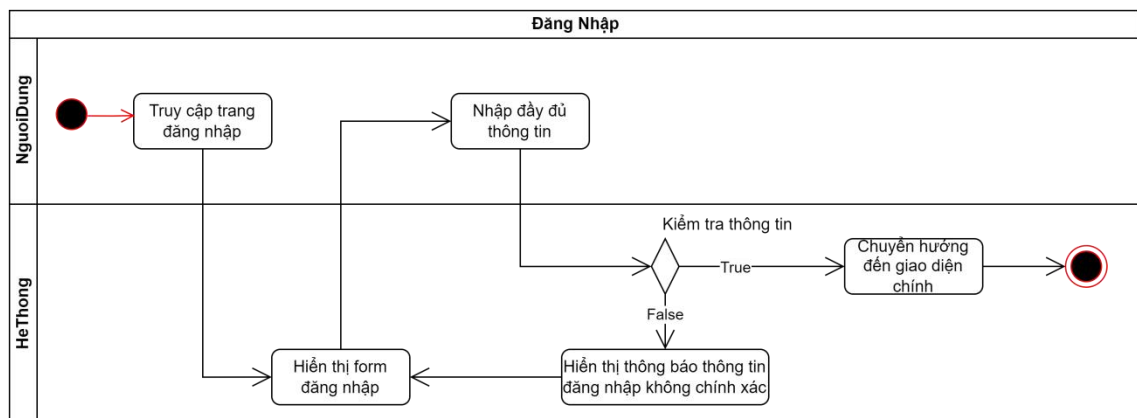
Đăng Nhập

NguoiDung

Truy cập trang đăng nhập

Nhập đầy đủ thông tin

HeThong

Kiểm tra thông tin

True

Chuyển hướng đến giao diện chính

False

Hiển thị form đăng nhập

Hiển thị thông báo thông tin đăng nhập không chính xác